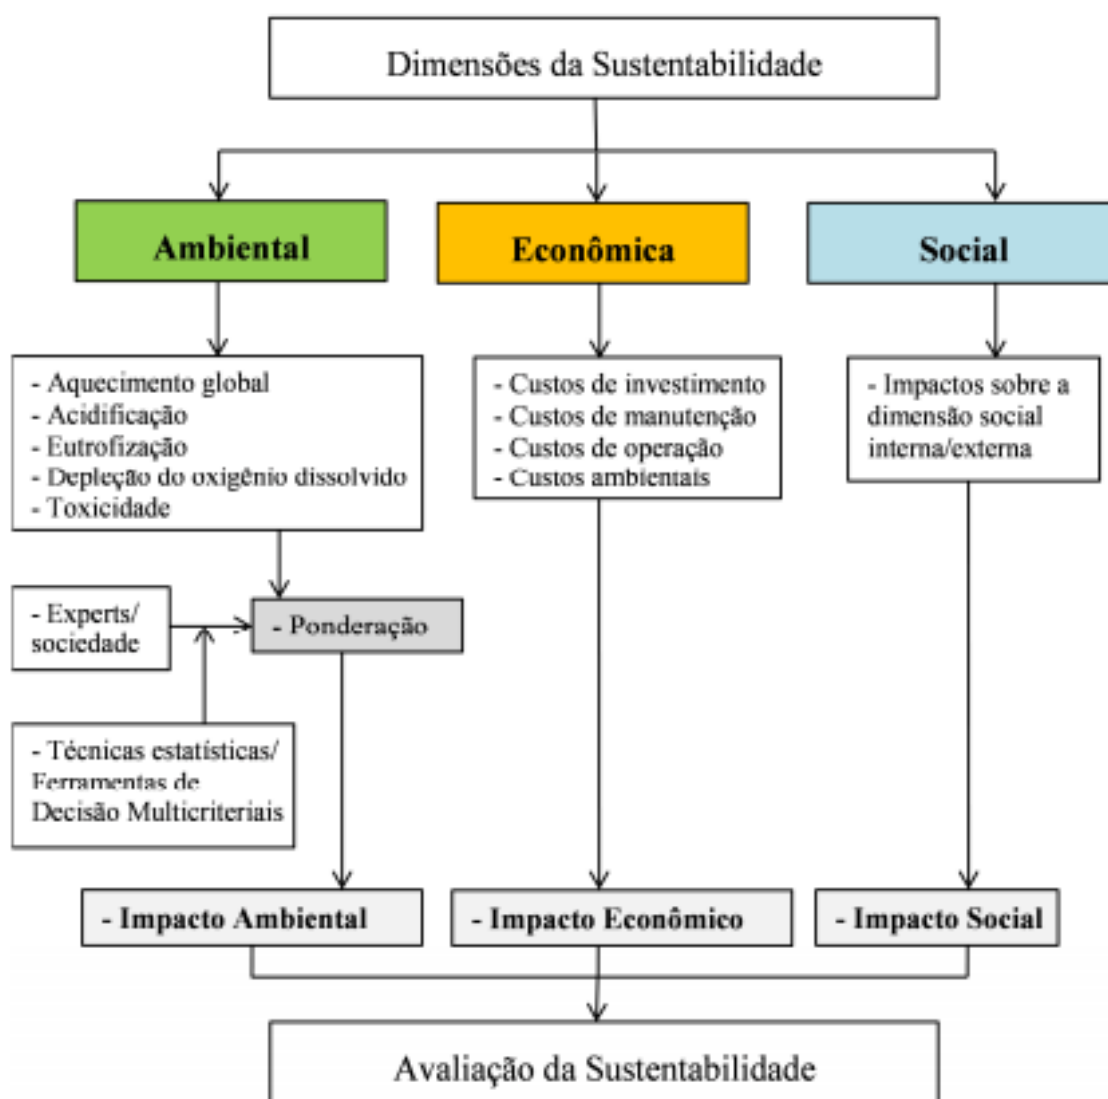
Dimensões da Sustentabilidade

Ambiental

Econômica

Social

- Aquecimento global
- Acidificação
- Eutrofização
- Depleção do oxigênio dissolvido
- Toxicidade

- Custos de investimento
- Custos de manutenção
- Custos de operação
- Custos ambientais

- Impactos sobre a dimensão social interna/externa

- Experts/ sociedade

- Ponderação

- Técnicas estatísticas/ Ferramentas de Decisão Multicriteriais

- Impacto Ambiental

- Impacto Econômico

- Impacto Social

Avaliação da Sustentabilidade